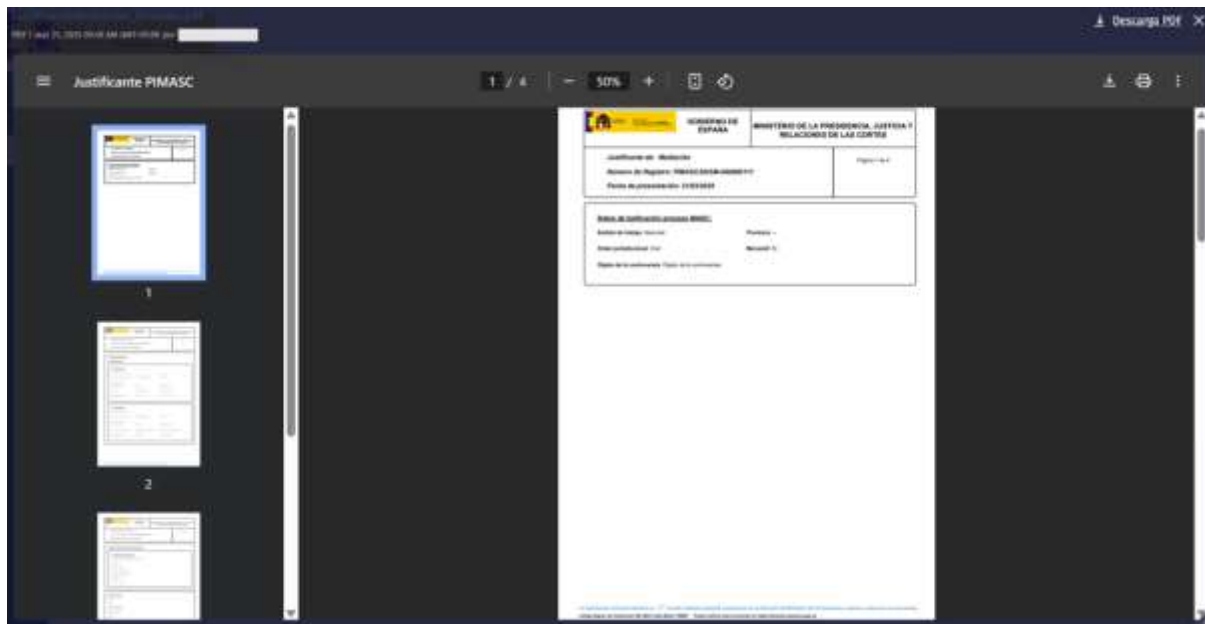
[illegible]

Descarga PDF

Justificante PIMASC

1 / 4

50%

GOBIERNO DE ESPAÑA

MINISTERIO DE LA PRESIDENCIA, JUSTICIA Y RELACIONES CON LAS CORTES

Justificante de: Mediación

Número de Registro: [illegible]

Fecha de presentación: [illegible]

Página 1 de 4

Datos de justificación proceso MASC:

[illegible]

1

2